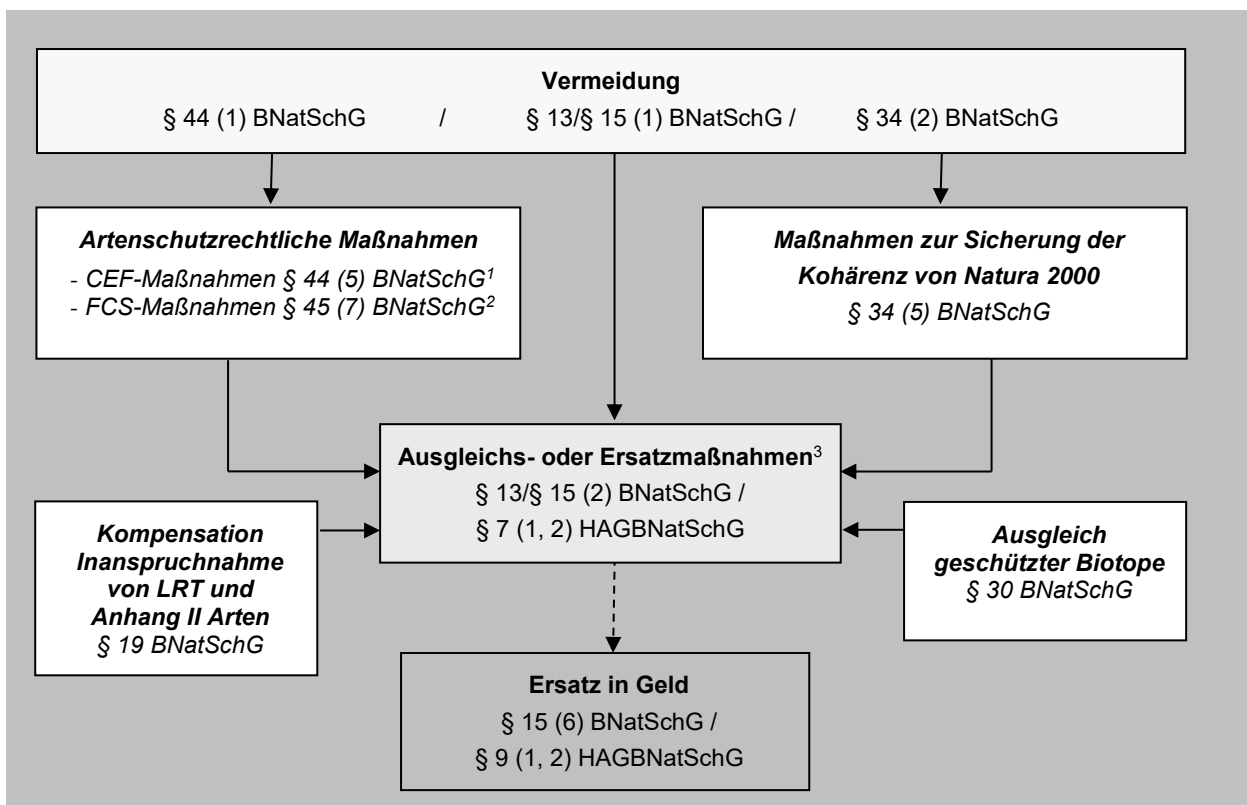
Vermeidung
§ 44 (1) BNatSchG / § 13/§ 15 (1) BNatSchG / § 34 (2) BNatSchG

Artenschutzrechtliche Maßnahmen
- CEF-Maßnahmen § 44 (5) BNatSchG$^1$
- FCS-Maßnahmen § 45 (7) BNatSchG$^2$

Maßnahmen zur Sicherung der Kohärenz von Natura 2000
§ 34 (5) BNatSchG

Ausgleichs- oder Ersatzmaßnahmen$^3$
§ 13/§ 15 (2) BNatSchG /
§ 7 (1, 2) HAGBNatSchG

Kompensation Inanspruchnahme von LRT und Anhang II Arten
§ 19 BNatSchG

Ausgleich geschützter Biotope
§ 30 BNatSchG

Ersatz in Geld
§ 15 (6) BNatSchG /
§ 9 (1, 2) HAGBNatSchG